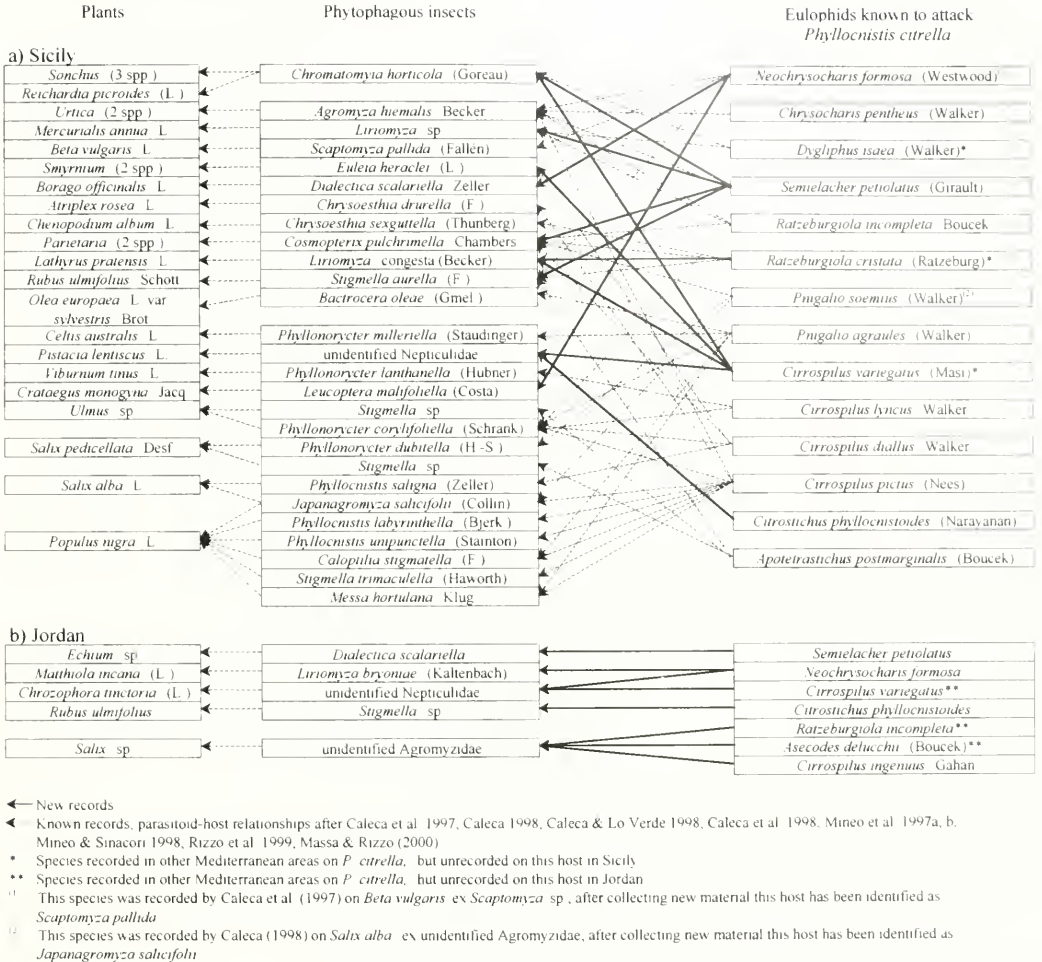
Plants

Phytophagous insects

Eulophids known to attack Phyllocnistis citrella

a) Sicily

Sonchus (3 spp )
Reichardia picroides (L )
Urtica (2 spp )
Mercurialis annua L
Beta vulgaris L
Smyrnium (2 spp )
Borago officinalis L
Atriplex rosea L
Chenopodium album L
Parietaria (2 spp )
Lathyrus pratensis L
Rubus ulmifolius Schott
Olea europaea L var sylvestris Brot
Celtis australis L
Pistacia lentiscus L
Viburnum tinus L
Crataegus monogyna Jacq
Ulmus sp
Salix pedicellata Desf
Salix alba L
Populus nigra L

Chromatomyia horticola (Goreau)
Agromyza hiemalis Becker
Liriomyza sp
Scaptomyza pallida (Fallén)
Euleia heraclei (L )
Dialectica scalariella Zeller
Chrysoesthia drurella (F )
Chrysoesthia sexguttella (Thunberg)
Cosmopterix pulchrimella Chambers
Liriomyza congesta (Becker)
Stigmella aurella (F )
Bactrocera oleae (Gmel )
Phyllonorycter millierella (Staudinger)
unidentified Nepticulidae
Phyllonorycter lanthanella (Hubner)
Leucoptera malifoliella (Costa)
Stigmella sp
Phyllonorycter corylifoliella (Schrank)
Phyllonorycter dubitella (H -S )
Stigmella sp
Phyllocnistis saligna (Zeller)
Japanagromyza salicifolii (Collin)
Phyllocnistis labyrinthella (Bjerk )
Phyllocnistis unipunctella (Stainton)
Caloptilia stigmatella (F )
Stigmella trimaculella (Haworth)
Messa hortulana Klug

Neochrysocharis formosa (Westwood)
Chrysocharis pentheus (Walker)
Dygliphus isaea (Walker)*
Semielacher petiolatus (Girault)
Ratzeburgiola incompleta Boucek
Ratzeburgiola cristata (Ratzeburg)*
Pnigalio soemius (Walker)$^{(1)}$
Pnigalio agraules (Walker)
Cirrospilus variegatus (Masi)*
Cirrospilus lyncus Walker
Cirrospilus diallus Walker
Cirrospilus pictus (Nees)
Citrostichus phyllocnistoides (Narayanan)
Apotetrastichus postmarginalis (Boucek)

b) Jordan

Echium sp
Matthiola incana (L )
Chrozophora tinctoria (L )
Rubus ulmifolius
Salix sp

Dialectica scalariella
Liriomyza bryoniae (Kaltenbach)
unidentified Nepticulidae
Stigmella sp
unidentified Agromyzidae

Semielacher petiolatus
Neochrysocharis formosa
Cirrospilus variegatus**
Citrostichus phyllocnistoides
Ratzeburgiola incompleta**
Asecodes delucchii (Boucek)**
Cirrospilus ingenuus Gahan

New records
Known records, parasitoid-host relationships after Caleca et al 1997, Caleca 1998, Caleca & Lo Verde 1998, Caleca et al 1998, Mineo et al 1997a, b, Mineo & Sinacori 1998, Rizzo et al 1999, Massa & Rizzo (2000)
* Species recorded in other Mediterranean areas on P citrella, but unrecorded on this host in Sicily
** Species recorded in other Mediterranean areas on P citrella, but unrecorded on this host in Jordan
$^{(1)}$ This species was recorded by Caleca et al (1997) on Beta vulgaris ex Scaptomyza sp , after collecting new material this host has been identified as Scaptomyza pallida
$^{(2)}$ This species was recorded by Caleca (1998) on Salix alba ex unidentified Agromyzidae, after collecting new material this host has been identified as Japanagromyza salicifolii